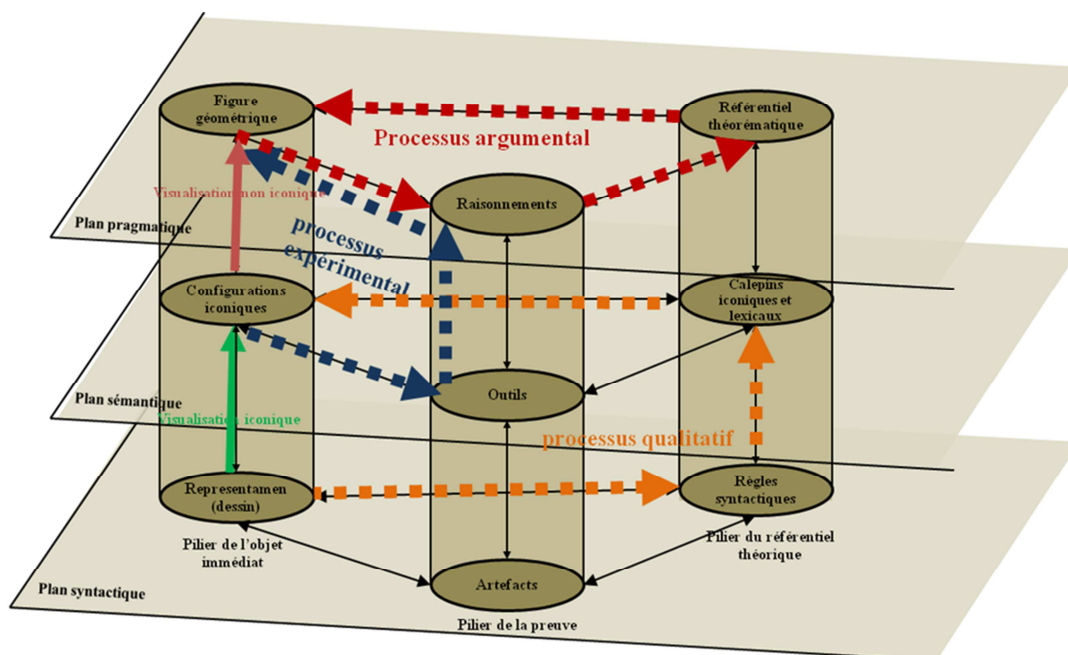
Figure géométrique

Processus argumental

Référentiel théorématique

Visualisation non iconique

Raisonnements

processus expérimental

Plan pragmatique

Configurations iconiques

Calepins iconiques et lexicaux

Outils

Plan sémantique

Visualisation iconique

processus qualitatif

Representamen (dessin)

Règles syntactiques

Pilier de l'objet immédiat

Pilier du référentiel théorique

Artefacts

Plan syntactique

Pilier de la preuve